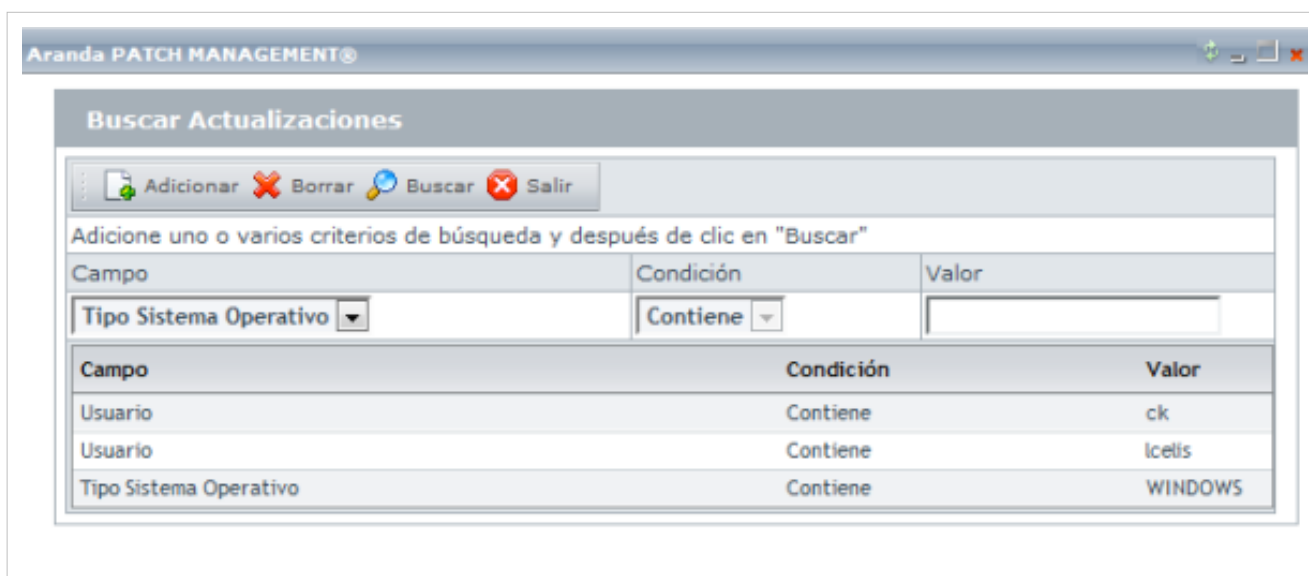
Aranda PATCH MANAGEMENT®

Buscar Actualizaciones

Adicionar Borrar Buscar Salir

Adicione uno o varios criterios de búsqueda y después de clic en "Buscar"

| Campo | Condición | Valor |
|---|---|---|
| Tipo Sistema Operativo | Contiene | |

| Campo | Condición | Valor |
|---|---|---|
| Usuario | Contiene | ck |
| Usuario | Contiene | lcelis |
| Tipo Sistema Operativo | Contiene | WINDOWS |